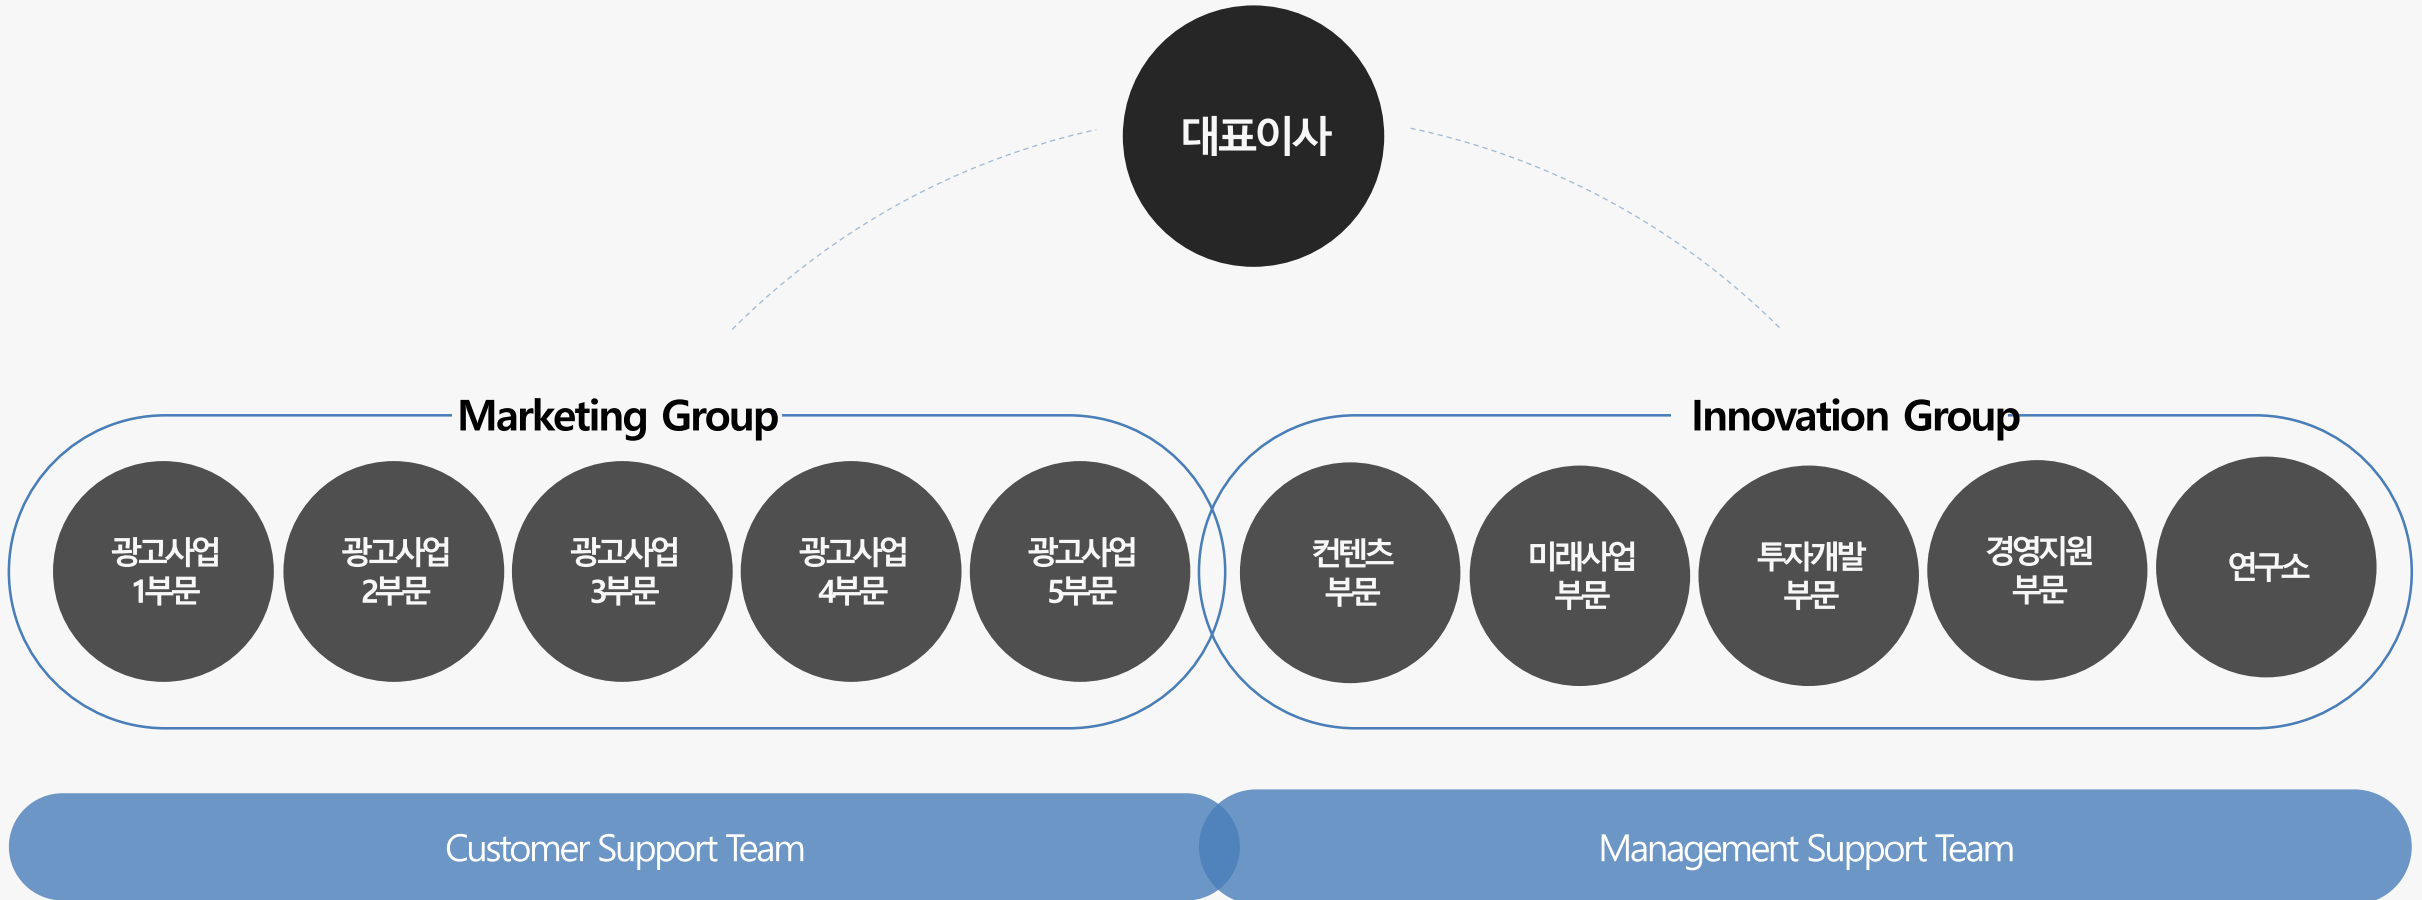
대표이사

Marketing Group

광고사업 1부문

광고사업 2부문

광고사업 3부문

광고사업 4부문

광고사업 5부문

Innovation Group

컨텐츠 부문

미래사업 부문

투자개발 부문

경영지원 부문

연구소

Customer Support Team

Management Support Team